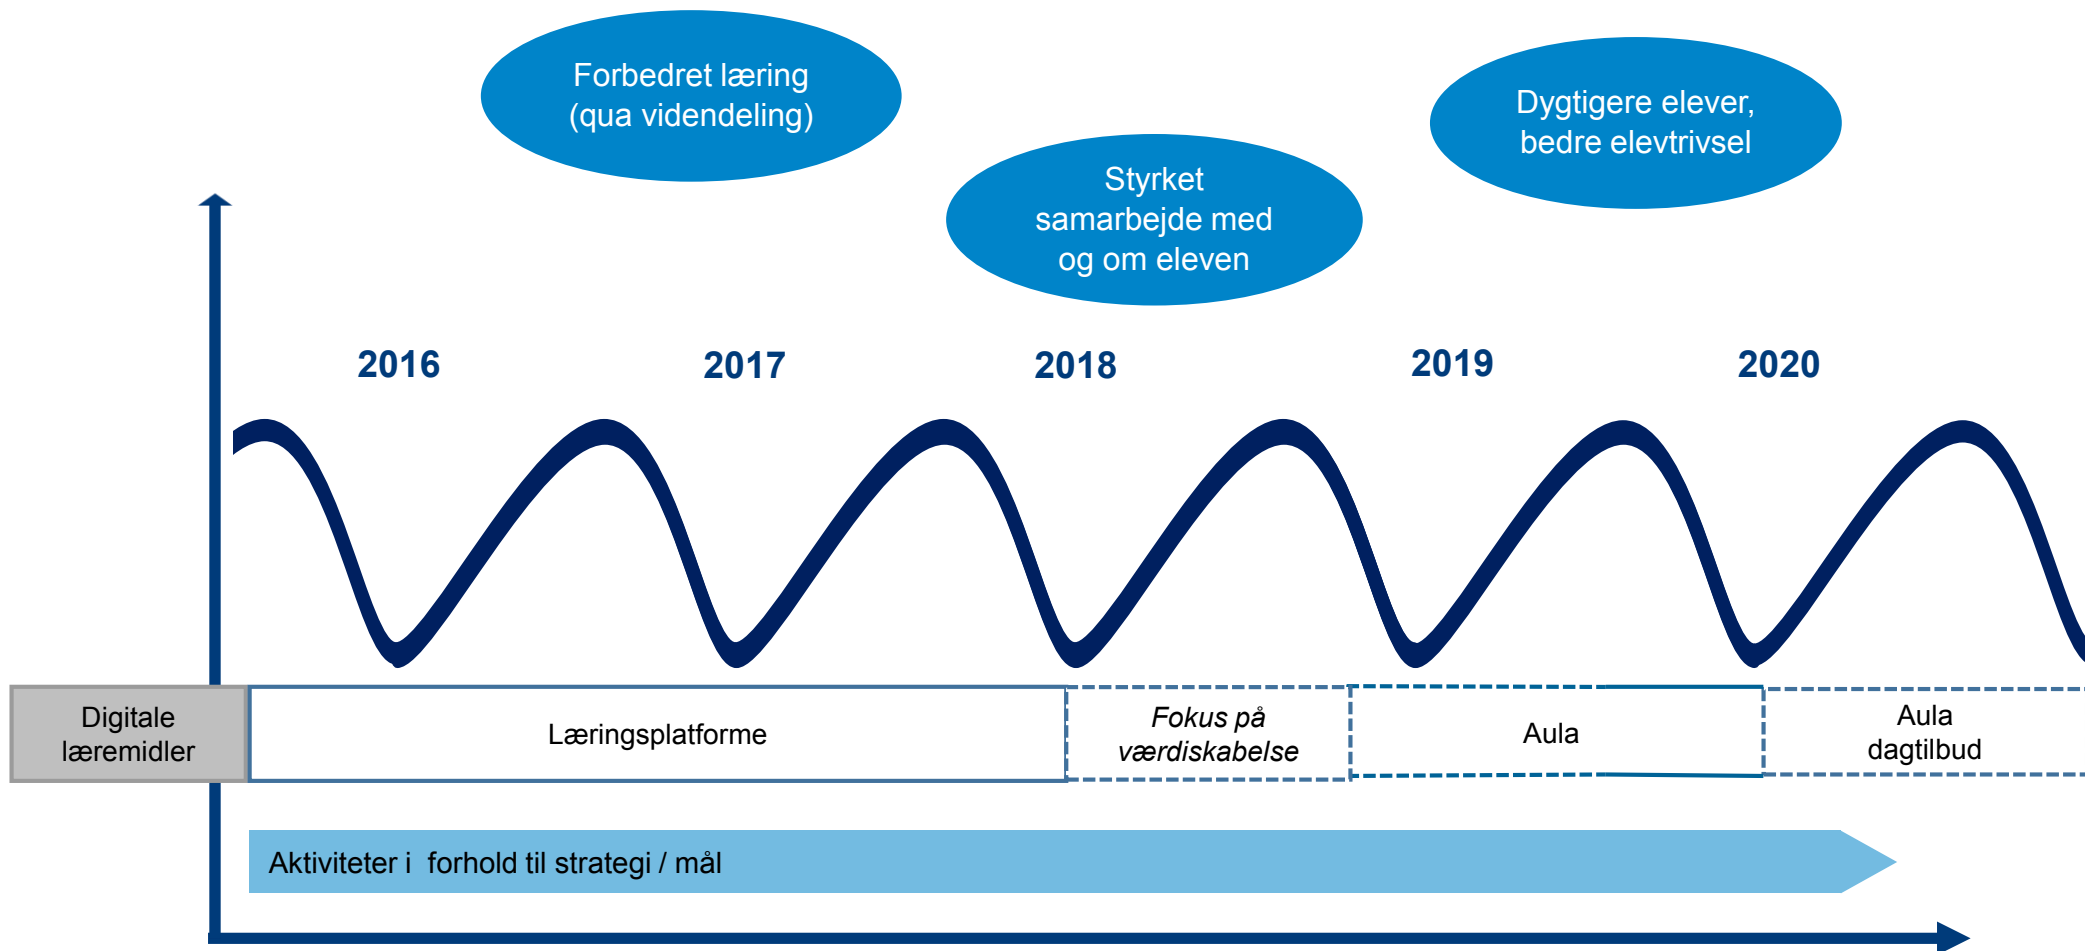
Forbedret læring (qua videndeling)

Styrket samarbejde med og om eleven

Dygtigere elever, bedre elevtrivsel

2016

2017

2018

2019

2020

Digitale læremidler

Læringsplatforme

*Fokus på værdiskabelse*

Aula

Aula dagtilbud

Aktiviteter i forhold til strategi / mål